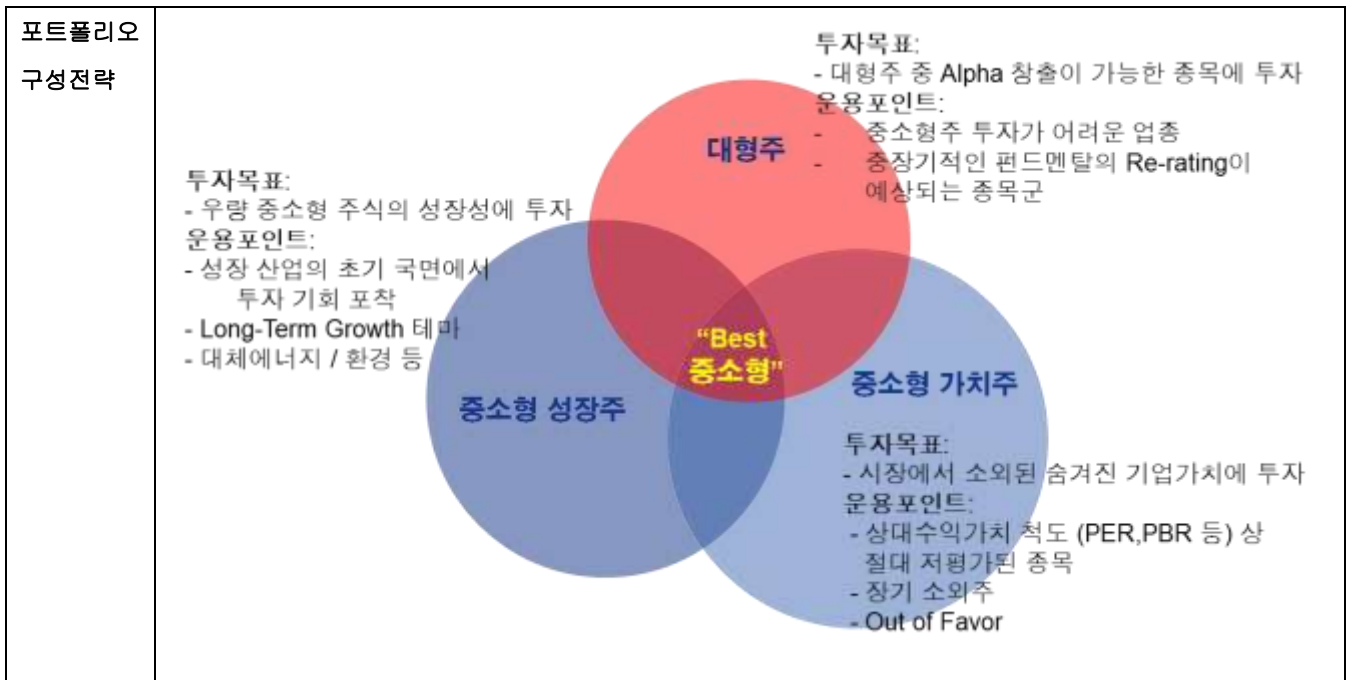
| 포트폴리오 구성전략 | |
|---|---|

투자목표:
- 대형주 중 Alpha 창출이 가능한 종목에 투자
운용포인트:
- 중소형주 투자가 어려운 업종
- 중장기적인 펀드멘탈의 Re-rating이 예상되는 종목군

대형주

투자목표:
- 우량 중소형 주식의 성장성에 투자
운용포인트:
- 성장 산업의 초기 국면에서 투자 기회 포착
- Long-Term Growth 테마
- 대체에너지 / 환경 등

"Best 중소형"

중소형 성장주

중소형 가치주

투자목표:
- 시장에서 소외된 숨겨진 기업가치에 투자
운용포인트:
- 상대수익가치 척도 (PER,PBR 등) 상 절대 저평가된 종목
- 장기 소외주
- Out of Favor